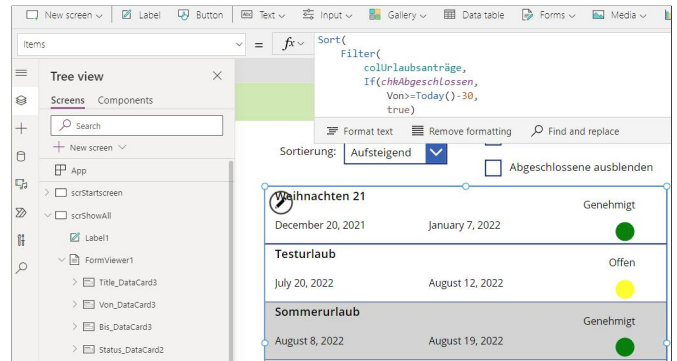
New screen ∨ Label Button Text ∨ Input ∨ Gallery ∨ Data table Forms ∨ Media ∨

Items ∨ = fx ∨ Sort(
    Filter(
        colUrlaubsanträge,
        If(chkAbgeschlossen,
            Von>=Today()-30,
            true)

Format text Remove formatting Find and replace

Tree view ×

Screens Components

Search

+ New screen ∨

App

scrStartscreen

scrShowAll

Label1

FormViewer1

Title_DataCard3

Von_DataCard3

Bis_DataCard3

Status_DataCard2

Sortierung: Aufsteigend

Abgeschlossene ausblenden

Weihnachten 21

Genehmigt

December 20, 2021 January 7, 2022

Testurlaub

Offen

July 20, 2022 August 12, 2022

Sommerurlaub

Genehmigt

August 8, 2022 August 19, 2022